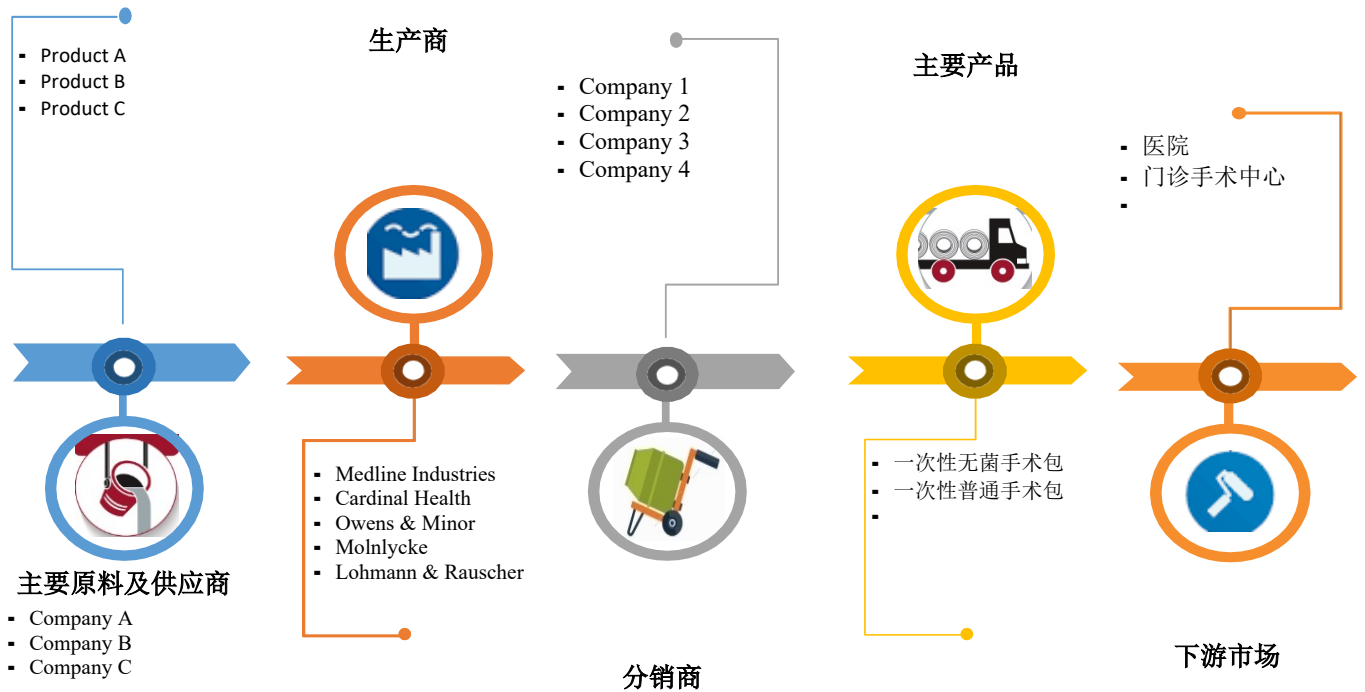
- Product A
- Product B
- Product C

生产商

- Company 1
- Company 2
- Company 3
- Company 4

主要产品

- 医院
- 门诊手术中心
-

- Medline Industries
- Cardinal Health
- Owens & Minor
- Molnlycke
- Lohmann & Rauscher

- 一次性无菌手术包
- 一次性普通手术包
-

主要原料及供应商

- Company A
- Company B
- Company C

分销商

下游市场